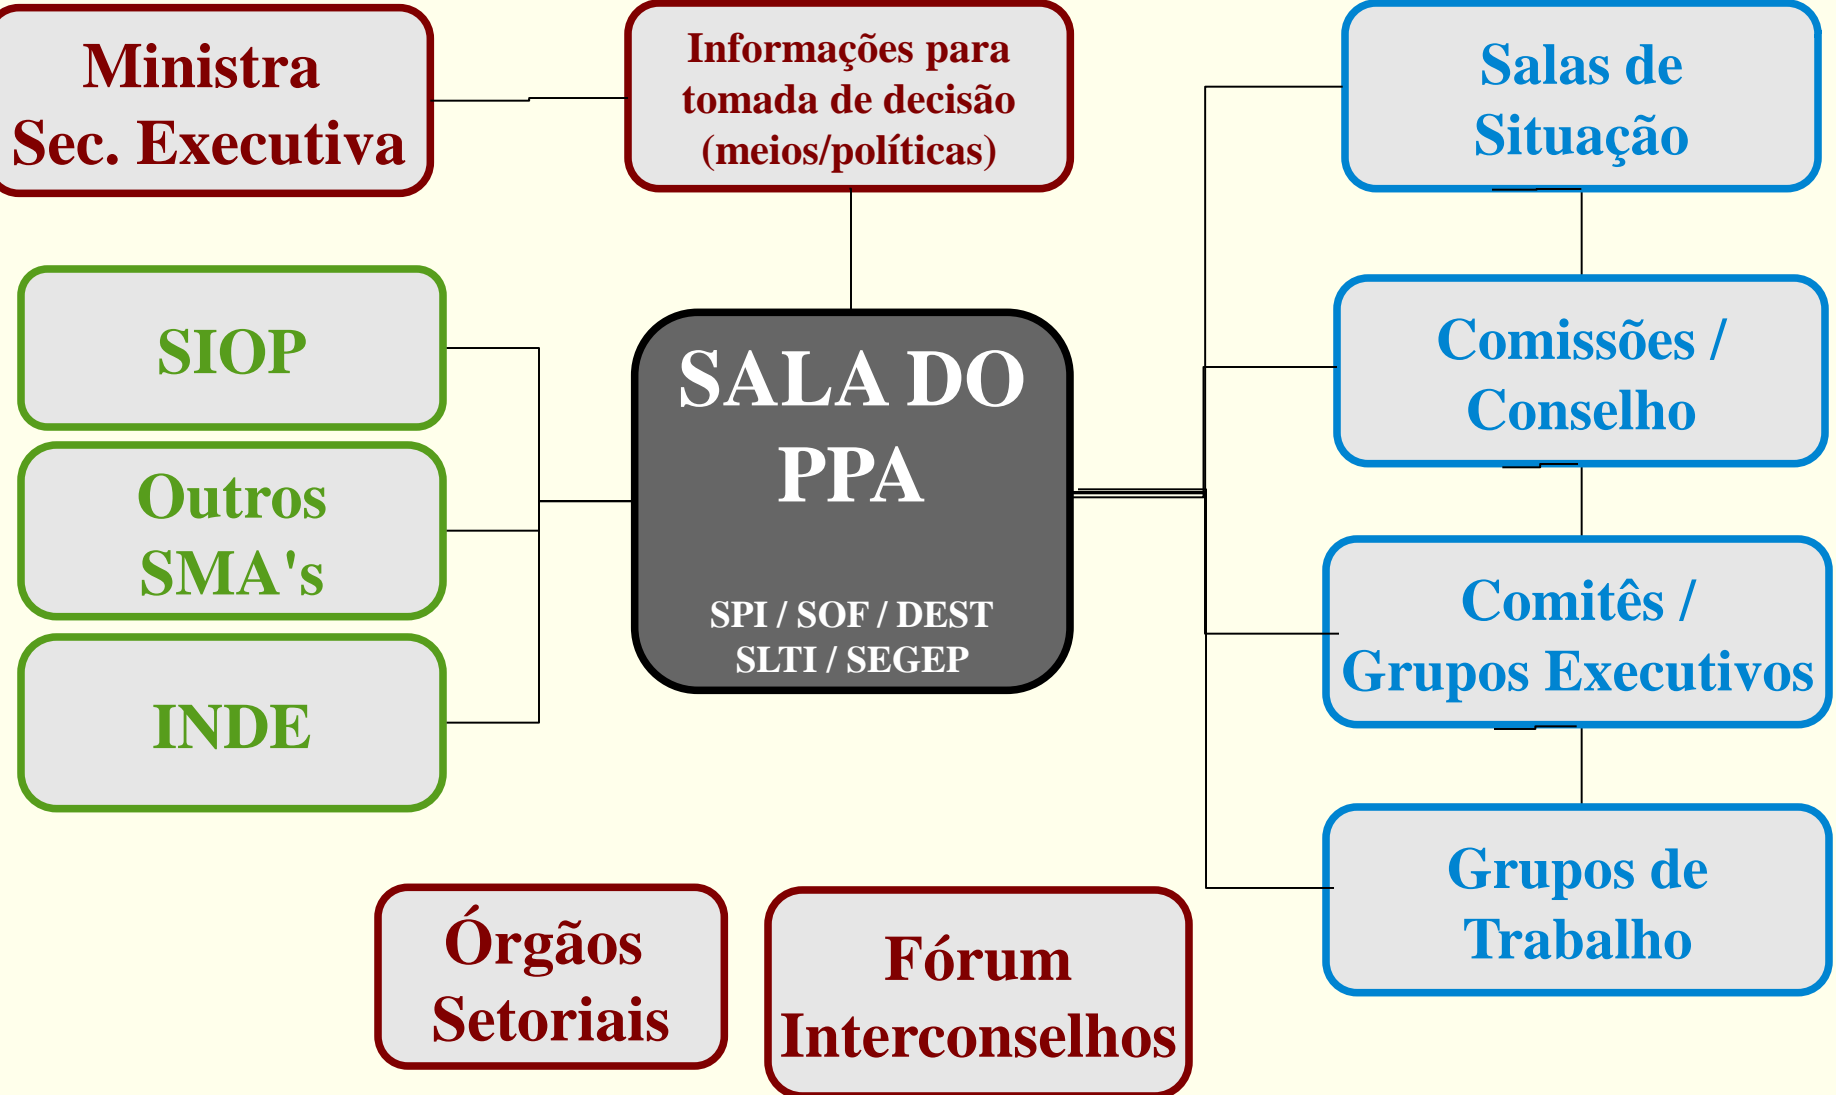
Ministra
Sec. Executiva

Informações para tomada de decisão (meios/políticas)

Salas de Situação

SIOP

Outros SMA's

INDE

SALA DO PPA

SPI / SOF / DEST
SLTI / SEGEP

Comissões / Conselho

Comitês / Grupos Executivos

Grupos de Trabalho

Órgãos Setoriais

Fórum Interconselhos